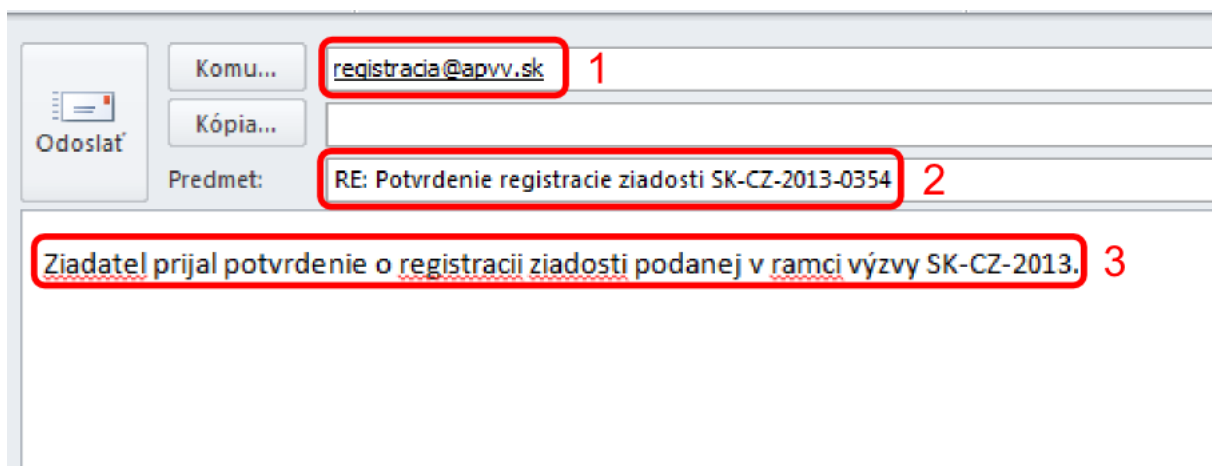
Odoslať

Komu...

registracia@apvv.sk

1

Kópia...

Predmet:

RE: Potvrdenie registracie ziadosti SK-CZ-2013-0354

2

Ziadatel prijal potvrdenie o registracii ziadosti podanej v ramci výzvy SK-CZ-2013.

3